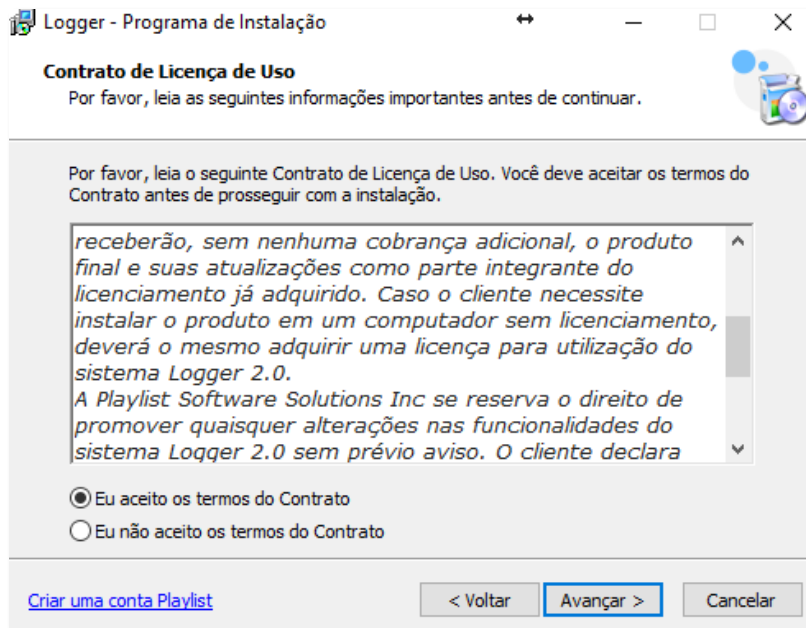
Logger - Programa de Instalação

Contrato de Licença de Uso
Por favor, leia as seguintes informações importantes antes de continuar.

Por favor, leia o seguinte Contrato de Licença de Uso. Você deve aceitar os termos do Contrato antes de prosseguir com a instalação.

receberão, sem nenhuma cobrança adicional, o produto final e suas atualizações como parte integrante do licenciamento já adquirido. Caso o cliente necessite instalar o produto em um computador sem licenciamento, deverá o mesmo adquirir uma licença para utilização do sistema Logger 2.0.
A Playlist Software Solutions Inc se reserva o direito de promover quaisquer alterações nas funcionalidades do sistema Logger 2.0 sem prévio aviso. O cliente declara

Eu aceito os termos do Contrato
Eu não aceito os termos do Contrato

Criar uma conta Playlist
< Voltar
Avançar >
Cancelar